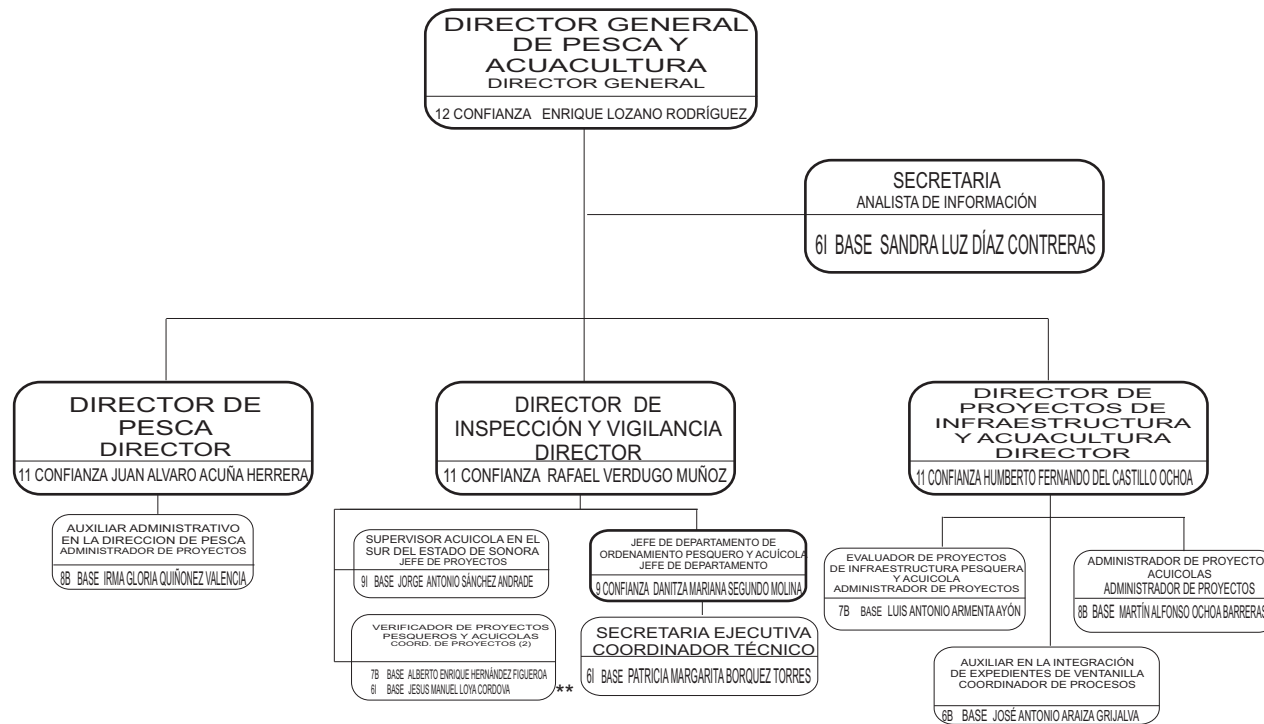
DIRECTOR GENERAL DE PESCA Y ACUACULTURA
DIRECTOR GENERAL
12 CONFIANZA ENRIQUE LOZANO RODRÍGUEZ

SECRETARIA
ANALISTA DE INFORMACIÓN
6I BASE SANDRA LUZ DÍAZ CONTRERAS

DIRECTOR DE PESCA
DIRECTOR
11 CONFIANZA JUAN ALVARO ACUÑA HERRERA

AUXILIAR ADMINISTRATIVO EN LA DIRECCION DE PESCA
ADMINISTRADOR DE PROYECTOS
8B BASE IRMA GLORIA QUIÑONEZ VALENCIA

DIRECTOR DE INSPECCIÓN Y VIGILANCIA
DIRECTOR
11 CONFIANZA RAFAEL VERDUGO MUÑOZ

SUPERVISOR ACUICOLA EN EL SUR DEL ESTADO DE SONORA
JEFE DE PROYECTOS
9I BASE JORGE ANTONIO SÁNCHEZ ANDRADE

VERIFICADOR DE PROYECTOS PESQUEROS Y ACUICOLAS
COORD. DE PROYECTOS (2)
7B BASE ALBERTO ENRIQUE HERNÁNDEZ FIGUEROA
6I BASE JESUS MANUEL LOYA CORDOVA
**

JEFE DE DEPARTAMENTO DE ORDENAMIENTO PESQUERO Y ACUÍCOLA
JEFE DE DEPARTAMENTO
9 CONFIANZA DANITZA MARIANA SEGUNDO MOLINA

SECRETARIA EJECUTIVA
COORDINADOR TÉCNICO
6I BASE PATRICIA MARGARITA BORQUEZ TORRES

DIRECTOR DE PROYECTOS DE INFRAESTRUCTURA Y ACUACULTURA
DIRECTOR
11 CONFIANZA HUMBERTO FERNANDO DEL CASTILLO OCHOA

EVALUADOR DE PROYECTOS DE INFRAESTRUCTURA PESQUERA Y ACUICOLA
ADMINISTRADOR DE PROYECTOS
7B BASE LUIS ANTONIO ARMENTA AYÓN

ADMINISTRADOR DE PROYECTO ACUICOLAS
ADMINISTRADOR DE PROYECTOS
8B BASE MARTÍN ALFONSO OCHOA BARRERAS

AUXILIAR EN LA INTEGRACIÓN DE EXPEDIENTES DE VENTANILLA
COORDINADOR DE PROCESOS
6B BASE JOSÉ ANTONIO ARAIZA GRIJALVA